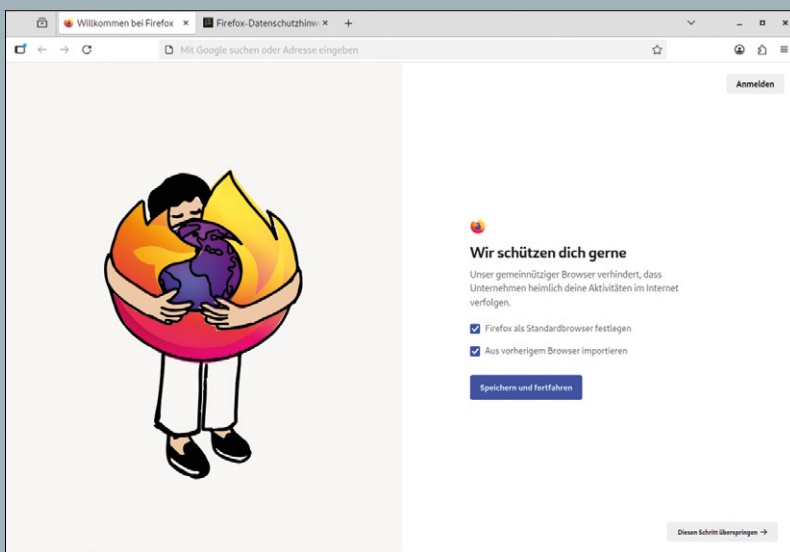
Willkommen bei Firefox ×
Firefox-Datenschutzhinw ×
+

Mit Google suchen oder Adresse eingeben

Anmelden

Wir schützen dich gerne

Unser gemeinnütziger Browser verhindert, dass Unternehmen heimlich deine Aktivitäten im Internet verfolgen.

Firefox als Standardbrowser festlegen

Aus vorherigem Browser importieren

Speichern und fortfahren

Diesen Schritt überspringen →